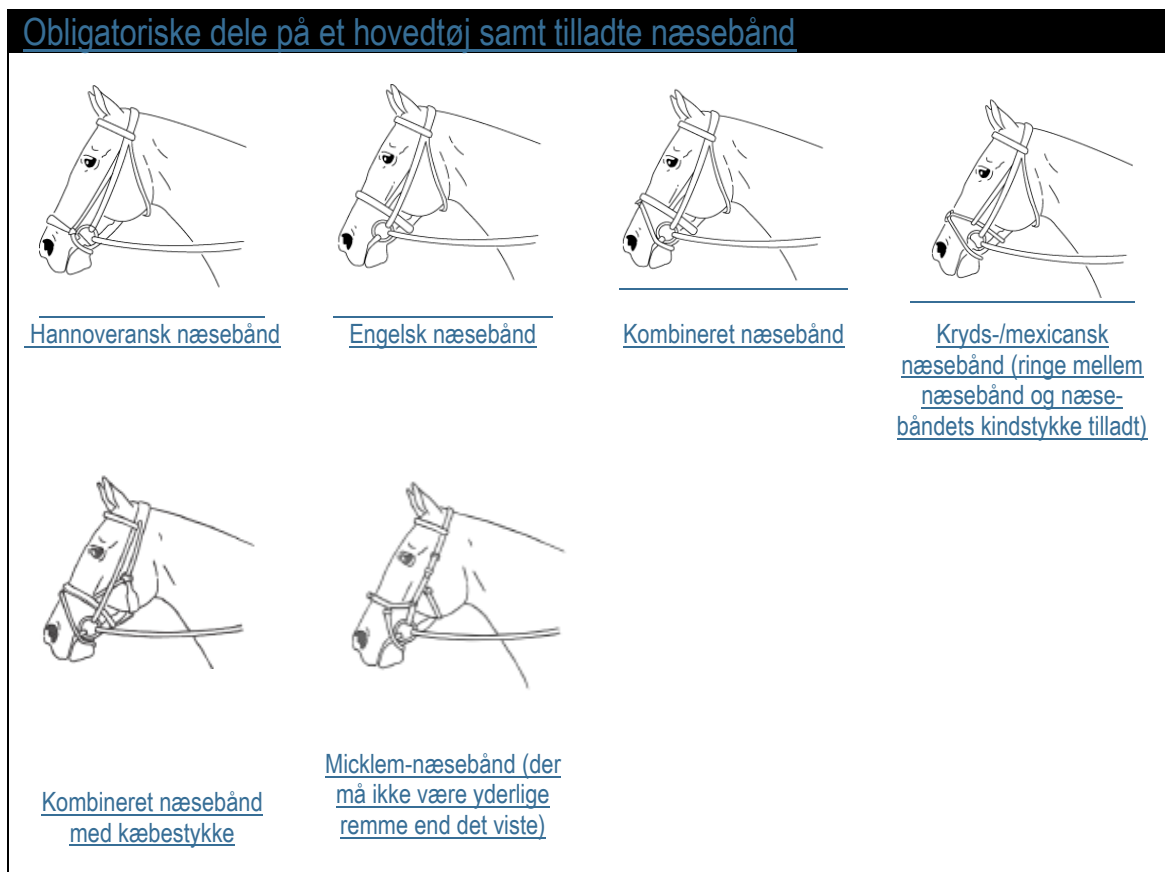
Obligatoriske dele på et hovedtøj samt tilladte næsebånd

Hannoveransk næsebånd

Engelsk næsebånd

Kombineret næsebånd

Kryds-/mexicansk næsebånd (ringe mellem næsebånd og næsebåndets kindstykke tilladt)

Kombineret næsebånd med kæbestykke

Micklem-næsebånd (der må ikke være yderlige remme end det viste)